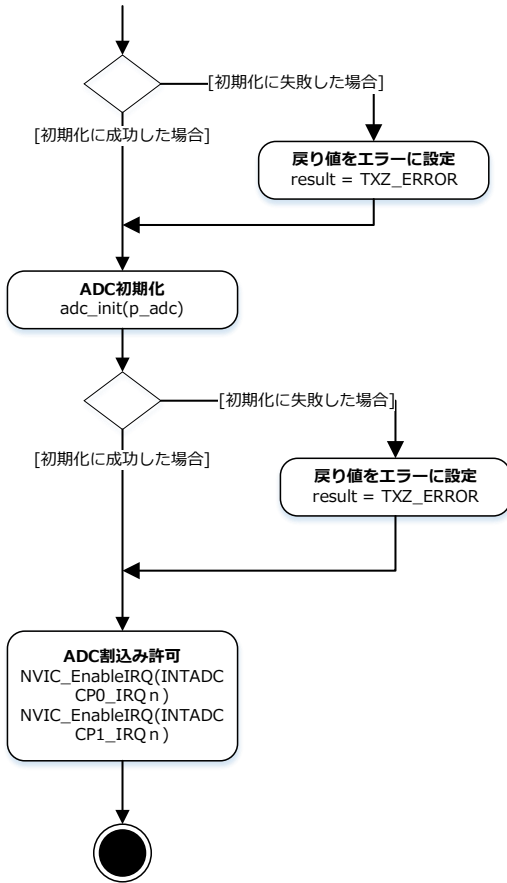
[初期化に失敗した場合]

[初期化に成功した場合]

**戻り値をエラーに設定**
result = TXZ_ERROR

**ADC初期化**
adc_init(p_adc)

[初期化に失敗した場合]

[初期化に成功した場合]

**戻り値をエラーに設定**
result = TXZ_ERROR

**ADC割込み許可**
NVIC_EnableIRQ(INTADCCP0_IRQn)
NVIC_EnableIRQ(INTADCCP1_IRQn)